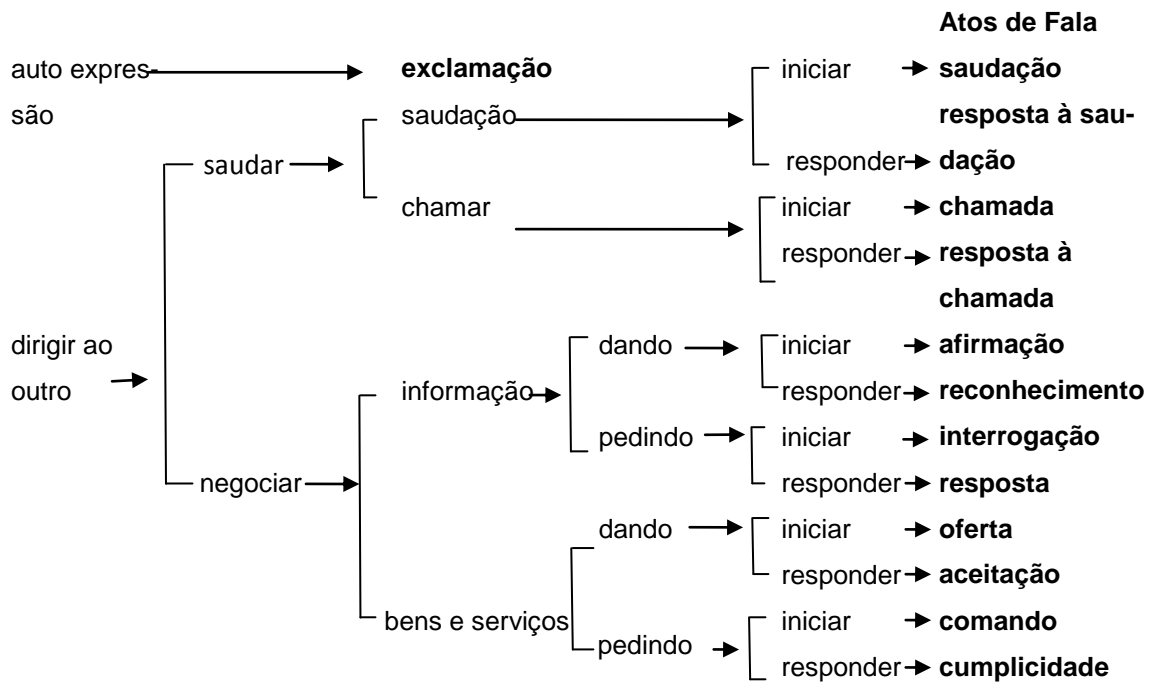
Atos de Fala

auto expressão → exclamação

saudar → saudação → iniciar → saudação
responder → resposta à saudação

chamar → iniciar → chamada
responder → resposta à chamada

dirigir ao outro →

negociar → informação → dando → iniciar → afirmação
responder → reconhecimento

pedindo → iniciar → interrogação
responder → resposta

bens e serviços → dando → iniciar → oferta
responder → aceitação

pedindo → iniciar → comando
responder → cumplicidade